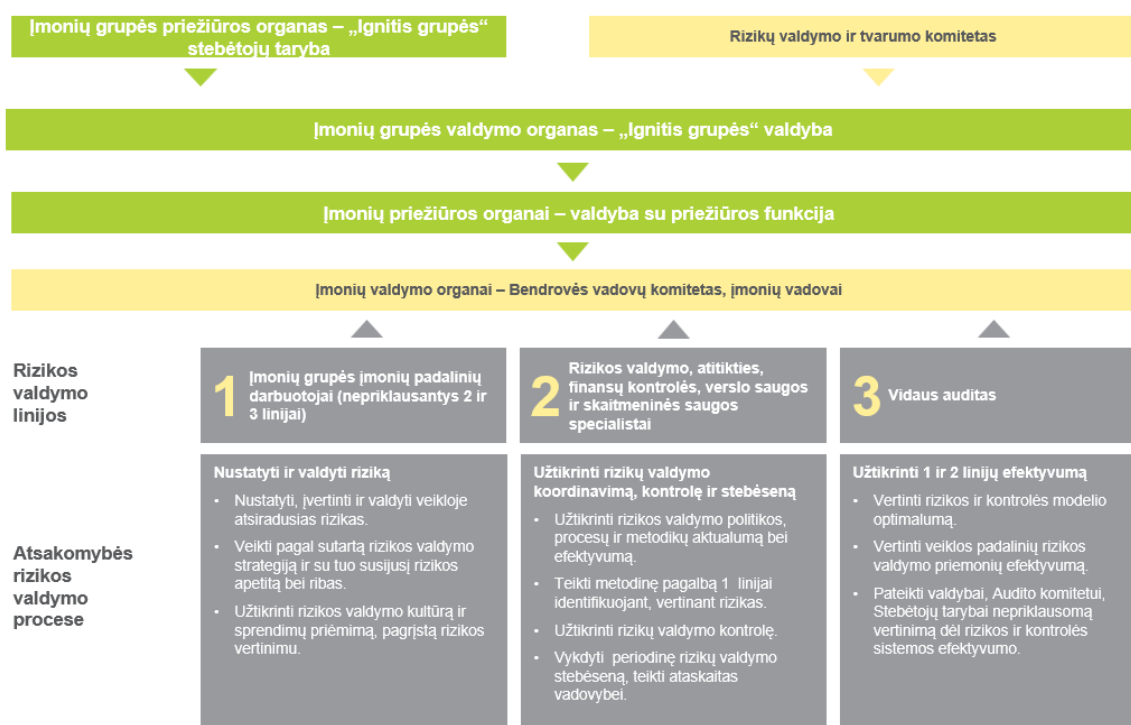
Įmonių grupės priežiūros organas – „Ignitis grupės“ stebėtojų taryba

Rizikų valdymo ir tvarumo komitetas

Įmonių grupės valdymo organas – „Ignitis grupės“ valdyba

Įmonių priežiūros organai – valdyba su priežiūros funkcija

Įmonių valdymo organai – Bendrovės vadovų komitetas, įmonių vadovai

Rizikos valdymo linijos

1 Įmonių grupės įmonių padalinių darbuotojai (nepriklausantys 2 ir 3 linijai)

2 Rizikos valdymo, atitikties, finansų kontrolės, verslo saugos ir skaitmeninės saugos specialistai

3 Vidaus auditas

Atsakomybės rizikos valdymo procese

Nustatyti ir valdyti riziką
• Nustatyti, įvertinti ir valdyti veikloje atsiradusias rizikas.
• Veikti pagal sutartą rizikos valdymo strategiją ir su tuo susijusį rizikos apetitą bei ribas.
• Užtikrinti rizikos valdymo kultūrą ir sprendimų priėmimą, pagrįstą rizikos vertinimu.

Užtikrinti rizikų valdymo koordinavimą, kontrolę ir stebėseną
• Užtikrinti rizikos valdymo politikos, procesų ir metodikų aktualumą bei efektyvumą.
• Teikti metodinę pagalbą 1 linijai identifikuojant, vertinant rizikas.
• Užtikrinti rizikų valdymo kontrolę.
• Vykdyti periodinę rizikų valdymo stebėseną, teikti ataskaitas vadovybei.

Užtikrinti 1 ir 2 linijų efektyvumą
• Vertinti rizikos ir kontrolės modelio optimalumą.
• Vertinti veiklos padalinių rizikos valdymo priemonių efektyvumą.
• Pateikti valdybai, Audito komitetui, Stebėtojų tarybai nepriklausomą vertinimą dėl rizikos ir kontrolės sistemos efektyvumo.